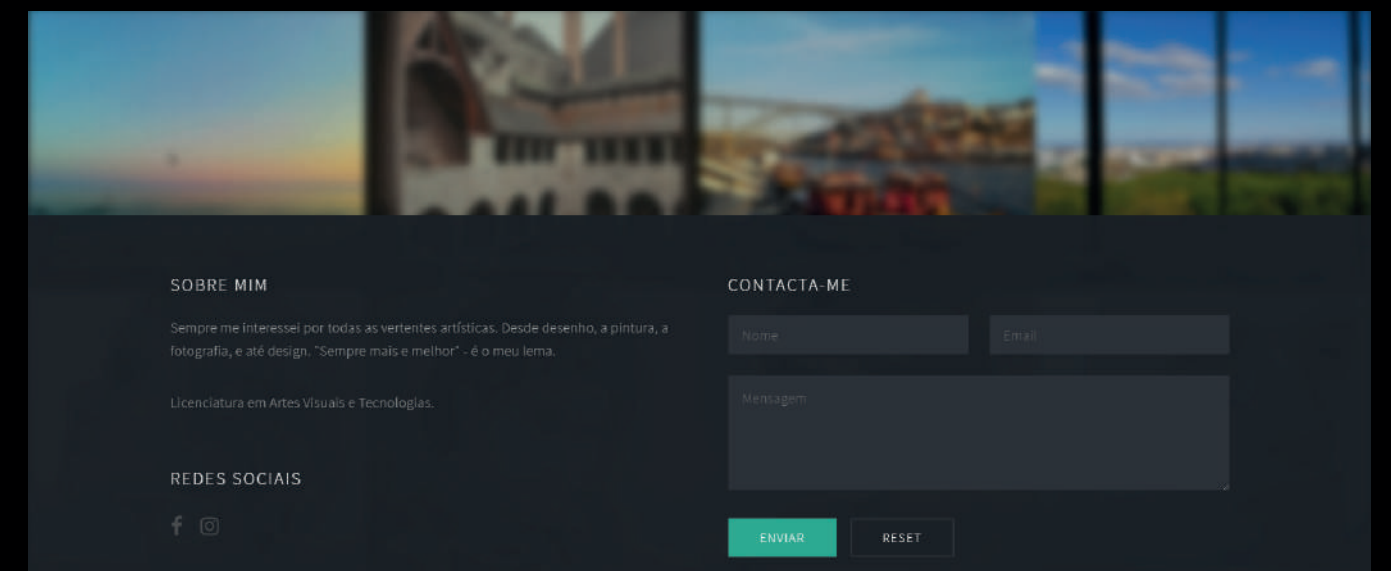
SOBRE MIM

Sempre me interessei por todas as vertentes artísticas. Desde desenho, a pintura, a fotografia, e até design. "Sempre mais e melhor" - é o meu lema.

Licenciatura em Artes Visuais e Tecnologias.

REDES SOCIAIS

CONTACTA-ME

Nome

Email

Mensagem

ENVIAR

RESET